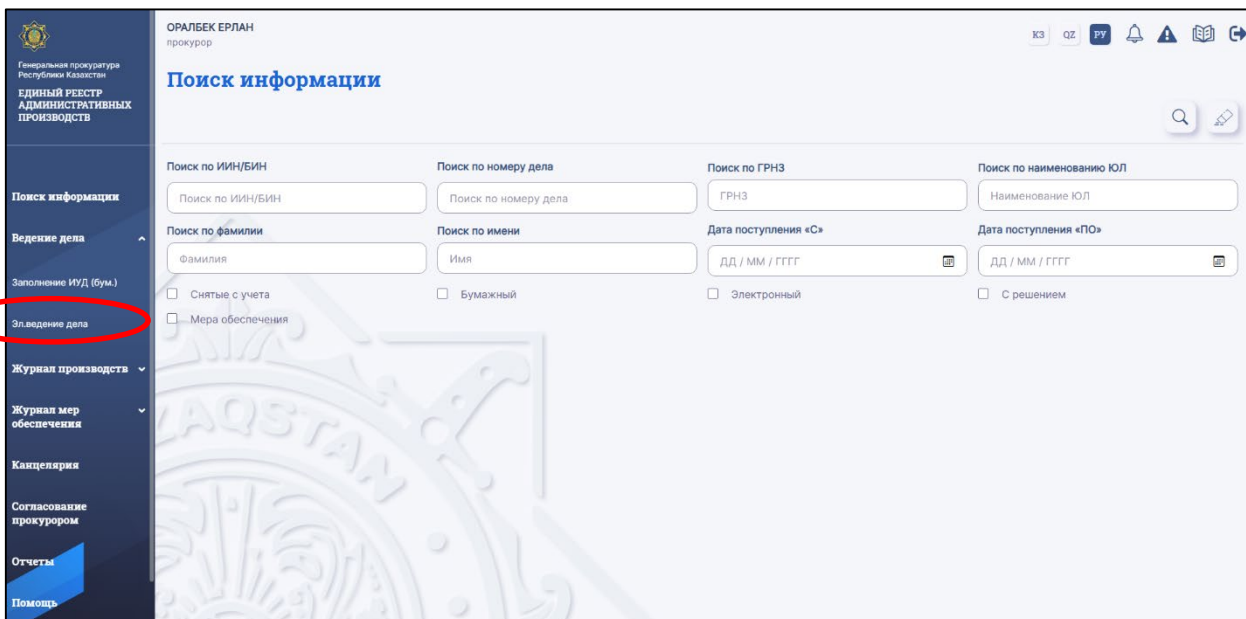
Генеральная прокуратура Республики Казахстан
ЕДИНЫЙ РЕЕСТР АДМИНИСТРАТИВНЫХ ПРОИЗВОДСТВ

Поиск информации
Ведение дела
Заполнение ИУД (бум.)
Эл.ведение дела
Журнал производств
Журнал мер обеспечения
Канцелярия
Согласование прокурором
Отчеты
Помощь

ОРАЛБЕК ЕРЛАН
прокурор

КЗ QZ РУ

Поиск информации

Поиск по ИИН/БИН
Поиск по ИИН/БИН
Поиск по номеру дела
Поиск по номеру дела
Поиск по ГРНЗ
ГРНЗ
Поиск по наименованию ЮЛ
Наименование ЮЛ
Поиск по фамилии
Фамилия
Поиск по имени
Имя
Дата поступления «С»
ДД / ММ / ГГГГ
Дата поступления «ПО»
ДД / ММ / ГГГГ
Снятые с учета
Бумажный
Электронный
С решением
Мера обеспечения

QAZAQSTAN